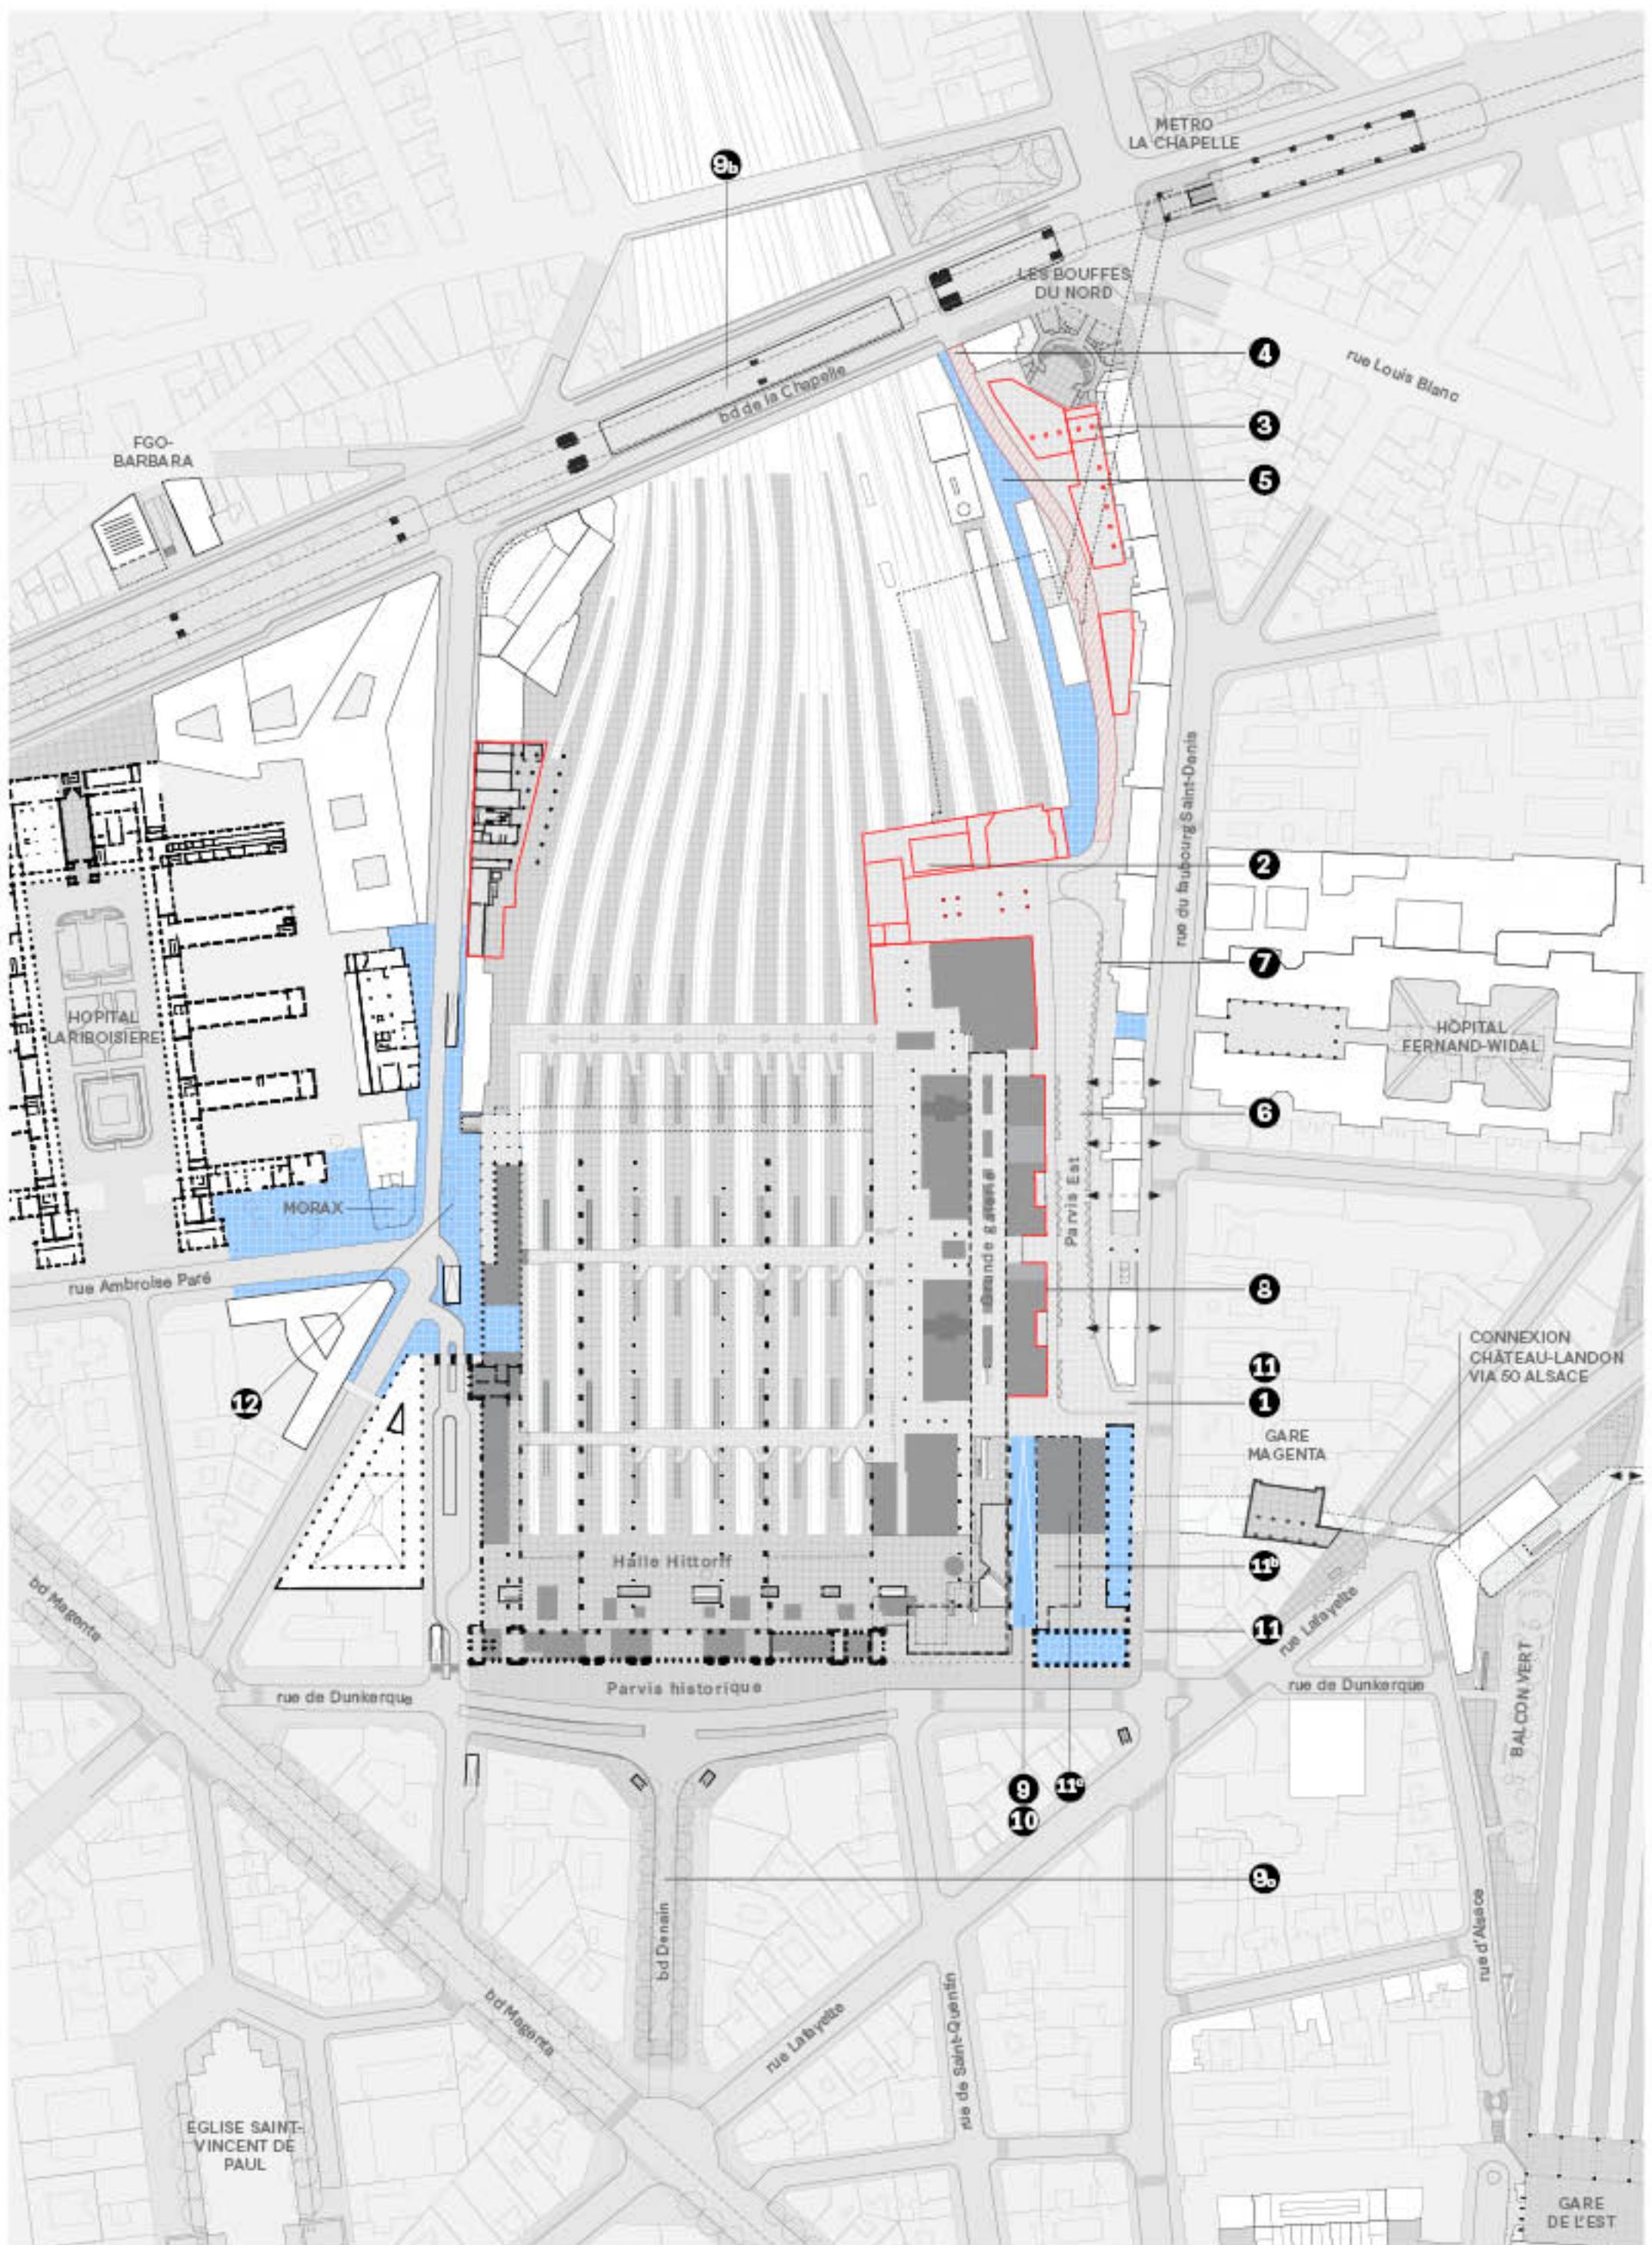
METRO LA CHAPELLE

9b

LES BOUFFES DU NORD

4

rue Louis Blanc

3

5

bd de la Chapelle

FGO-BARBARA

2

rue du faubourg Saint-Denis

7

HOPITAL LARIBOISIERE

HÔPITAL FERNAND-WIDAL

6

MORAX

Grande galerie

Parvis Est

rue Ambroise Paré

8

CONNEXION CHÂTEAU-LANDON VIA 50 ALSACE

11

1

12

GARE MAGENTA

Halle Hittorf

11b

bd Magenta

11

rue Lafayette

rue de Dunkerque

Parvis historique

rue de Dunkerque

BALCON VERT

9

11c

10

9a

bd Denain

rue d'Alsace

bd Magenta

rue Lafayette

rue de Saint-Quentin

EGLISE SAINT-VINCENT DE PAUL

GARE DE L'EST